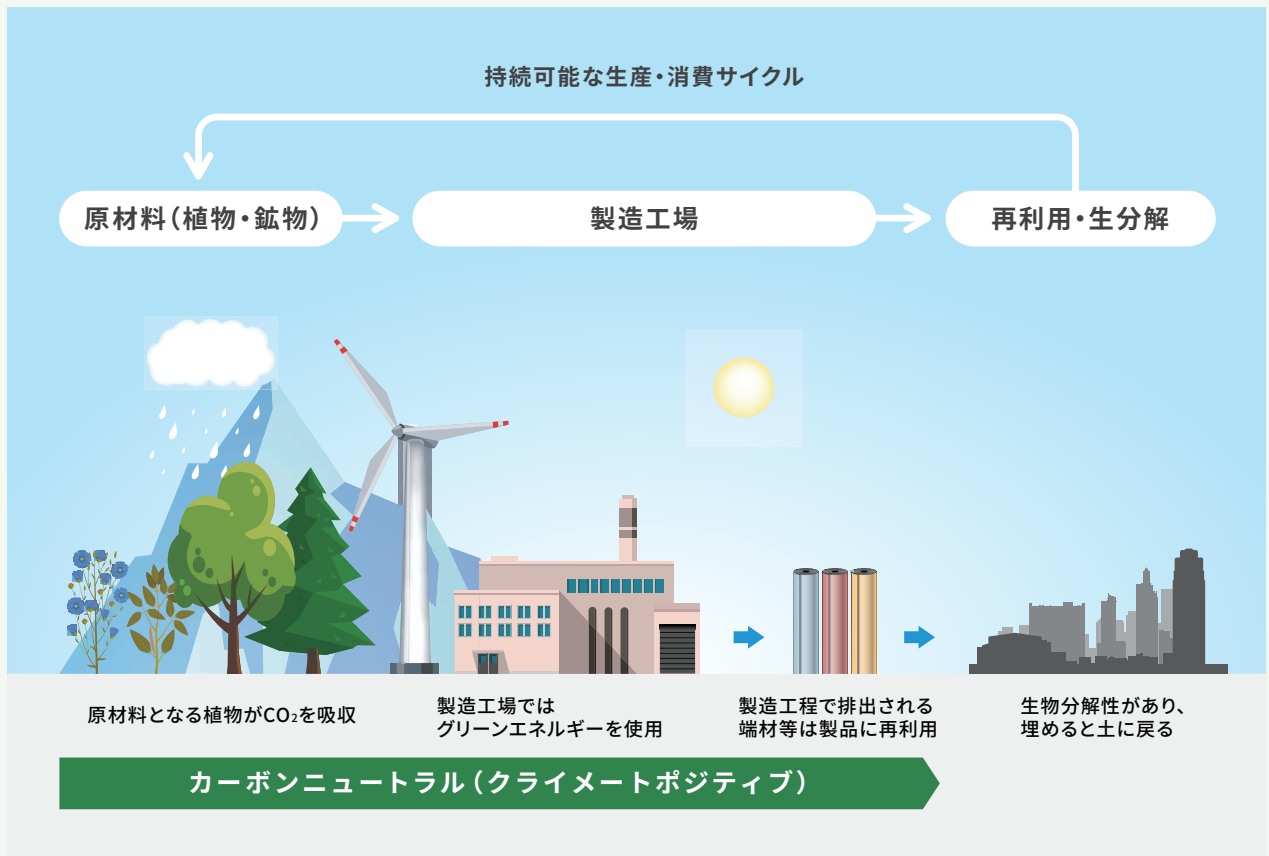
持続可能な生産・消費サイクル

原材料（植物・鉱物）

製造工場

再利用・生分解

原材料となる植物が$CO_2$を吸収

製造工場では
グリーンエネルギーを使用

製造工程で排出される
端材等は製品に再利用

生物分解性があり、
埋めると土に戻る

カーボンニュートラル（クライメートポジティブ）